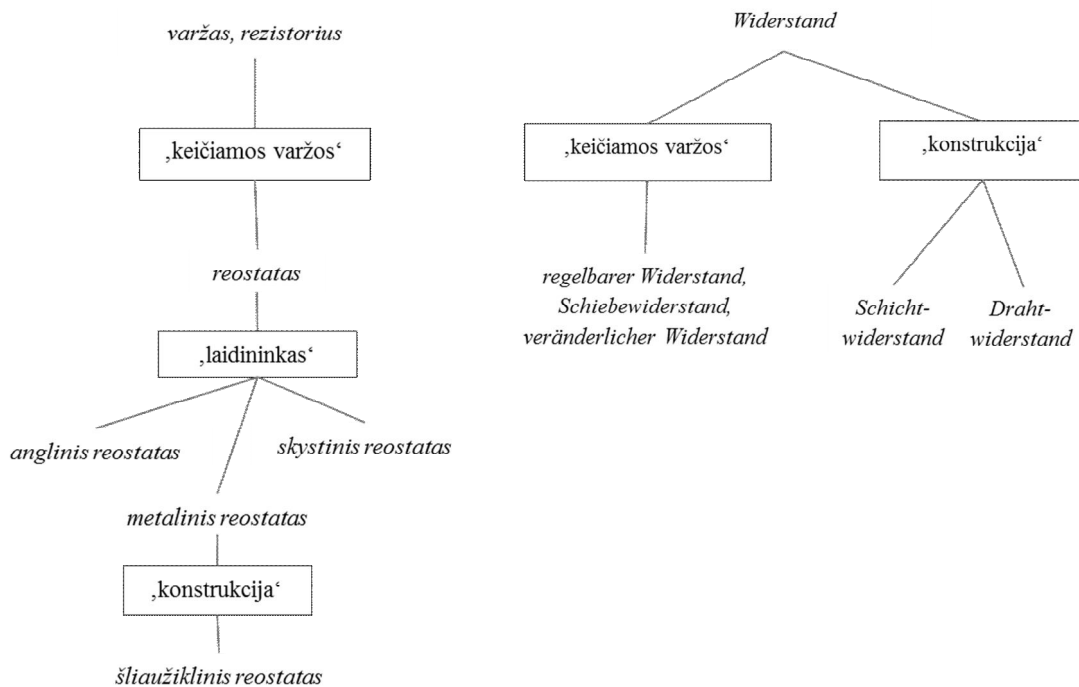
varžas, rezistorius

‚keičiamos varžos'

reostatas

‚laidininkas'

anglinis reostatas

skystinis reostatas

metalinis reostatas

‚konstrukcija'

šliaužiklinis reostatas

Widerstand

‚keičiamos varžos'

‚konstrukcija'

regelbarer Widerstand, Schiebewiderstand, veränderlicher Widerstand

Schicht-widerstand

Draht-widerstand